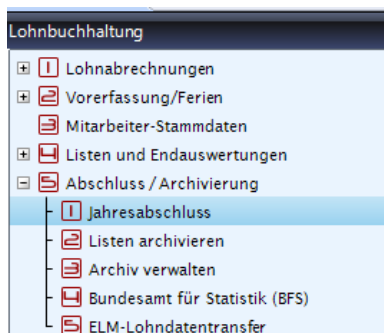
Lohnbuchhaltung

1 Lohnabrechnungen
2 Vorerfassung/Ferien
3 Mitarbeiter-Stammdaten
4 Listen und Endauswertungen
5 Abschluss / Archivierung
1 Jahresabschluss
2 Listen archivieren
3 Archiv verwalten
4 Bundesamt für Statistik (BFS)
5 ELM-Lohndatentransfer